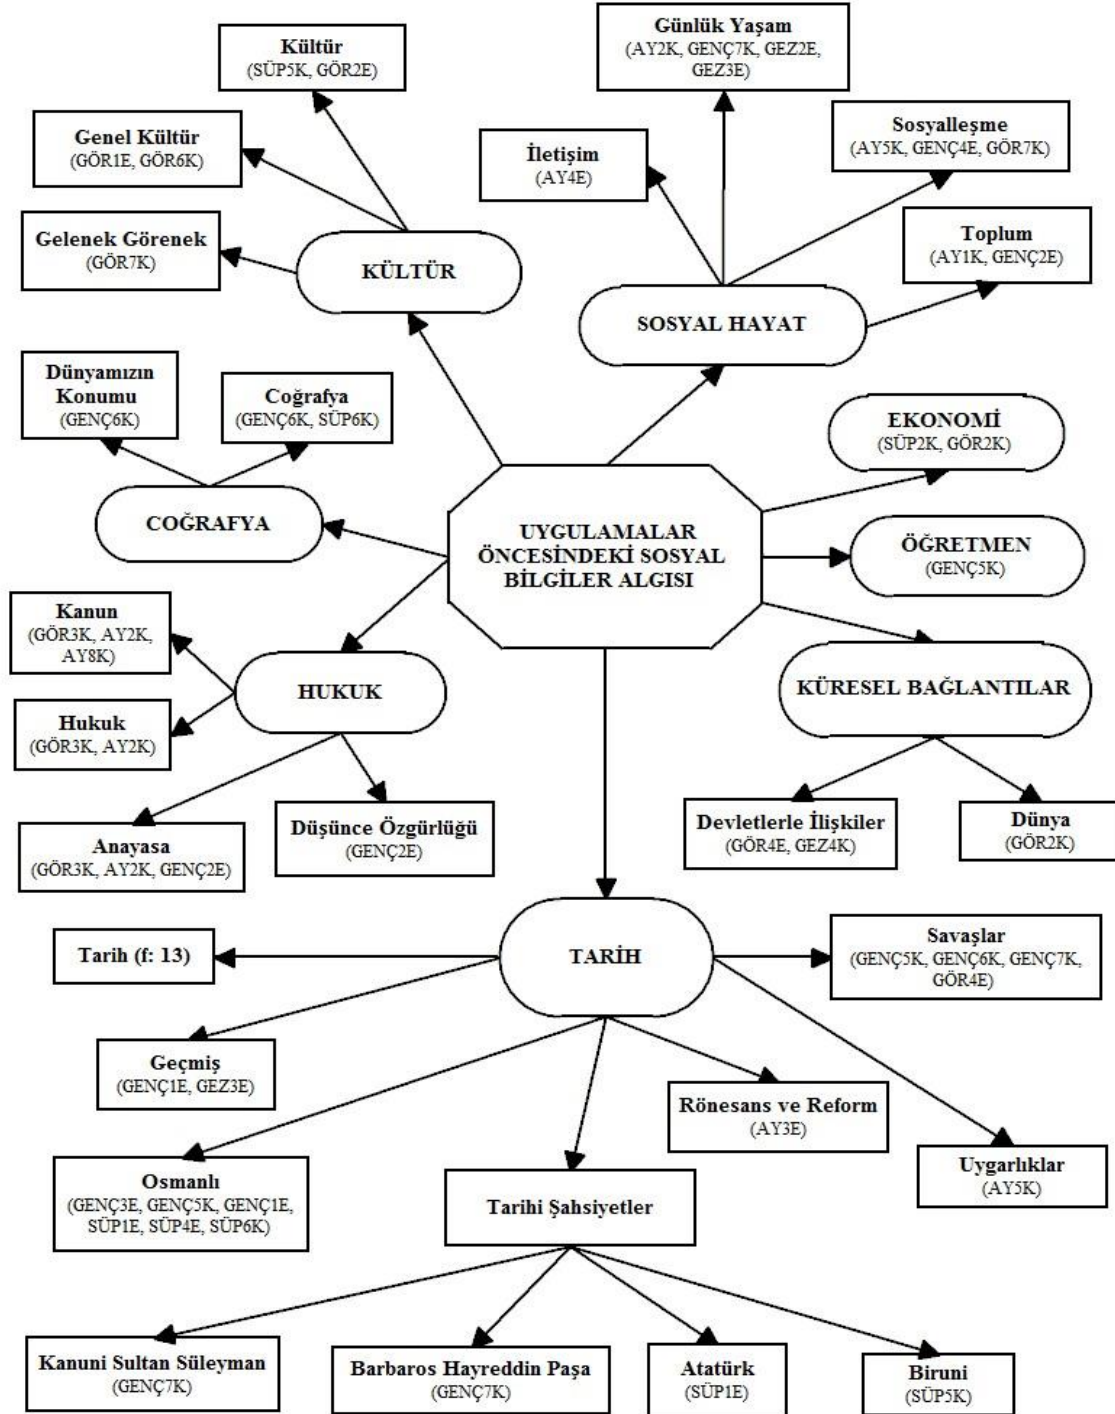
Kültür
(SÜP5K, GÖR2E)

Genel Kültür
(GÖR1E, GÖR6K)

Gelenek Görenek
(GÖR7K)

KÜLTÜR

Günlük Yaşam
(AY2K, GENÇ7K, GEZ2E, GEZ3E)

İletişim
(AY4E)

Sosyalleşme
(AY5K, GENÇ4E, GÖR7K)

Toplum
(AY1K, GENÇ2E)

SOSYAL HAYAT

Dünyamızın Konumu
(GENÇ6K)

Coğrafya
(GENÇ6K, SÜP6K)

COĞRAFYA

EKONOMİ
(SÜP2K, GÖR2K)

UYGULAMALAR ÖNCESİNDEKİ SOSYAL BİLGİLER ALGISI

ÖĞRETMEN
(GENÇ5K)

Kanun
(GÖR3K, AY2K, AY8K)

HUKUK

Hukuk
(GÖR3K, AY2K)

KÜRESEL BAĞLANTILAR

Anayasa
(GÖR3K, AY2K, GENÇ2E)

Düşünce Özgürlüğü
(GENÇ2E)

Devletlerle İlişkiler
(GÖR4E, GEZ4K)

Dünya
(GÖR2K)

Tarih (f: 13)

TARİH

Savaşlar
(GENÇ5K, GENÇ6K, GENÇ7K, GÖR4E)

Geçmiş
(GENÇ1E, GEZ3E)

Rönesans ve Reform
(AY3E)

Osmanlı
(GENÇ3E, GENÇ5K, GENÇ1E, SÜP1E, SÜP4E, SÜP6K)

Tarihi Şahsiyetler

Uygarlıklar
(AY5K)

Kanuni Sultan Süleyman
(GENÇ7K)

Barbaros Hayreddin Paşa
(GENÇ7K)

Atatürk
(SÜP1E)

Biruni
(SÜP5K)